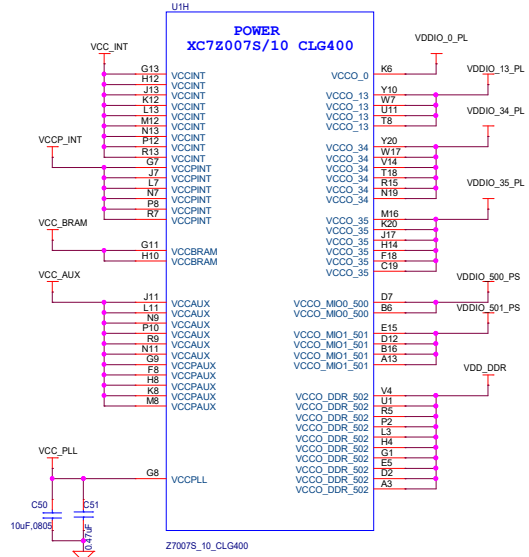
U1H

POWER
XC7Z007S/10 CLG400

VCC_INT
G13 VCCINT
H12 VCCINT
J13 VCCINT
K12 VCCINT
L13 VCCINT
M12 VCCINT
N13 VCCINT
P12 VCCINT
R13 VCCINT

VCCP_INT
G7 VCCPINT
J7 VCCPINT
L7 VCCPINT
N7 VCCPINT
P8 VCCPINT
R7 VCCPINT

VCC_BRAM
G11 VCCBRAM
H10 VCCBRAM

VCC_AUX
J11 VCCAUX
L11 VCCAUX
N9 VCCAUX
P10 VCCAUX
R9 VCCAUX
N11 VCCAUX
G9 VCCAUX
F8 VCCPAUX
H8 VCCPAUX
K8 VCCPAUX
M8 VCCPAUX

VCC_PLL
G8 VCCPLL

C50
10uF,0805
C51
0.47uF

VDDIO_0_PL
VCCO_0 K6

VDDIO_13_PL
VCCO_13 Y10
VCCO_13 W7
VCCO_13 U11
VCCO_13 T8

VDDIO_34_PL
VCCO_34 Y20
VCCO_34 W17
VCCO_34 V14
VCCO_34 T18
VCCO_34 R15
VCCO_34 N19

VDDIO_35_PL
VCCO_35 M16
VCCO_35 K20
VCCO_35 J17
VCCO_35 H14
VCCO_35 F18
VCCO_35 C19

VDDIO_500_PS
VCCO_MIO0_500 D7
VCCO_MIO0_500 B6

VDDIO_501_PS
VCCO_MIO1_501 E15
VCCO_MIO1_501 D12
VCCO_MIO1_501 B16
VCCO_MIO1_501 A13

VDD_DDR
VCCO_DDR_502 V4
VCCO_DDR_502 U1
VCCO_DDR_502 R5
VCCO_DDR_502 P2
VCCO_DDR_502 L3
VCCO_DDR_502 H4
VCCO_DDR_502 G1
VCCO_DDR_502 E5
VCCO_DDR_502 D2
VCCO_DDR_502 A3

Z7007S_10_CLG400